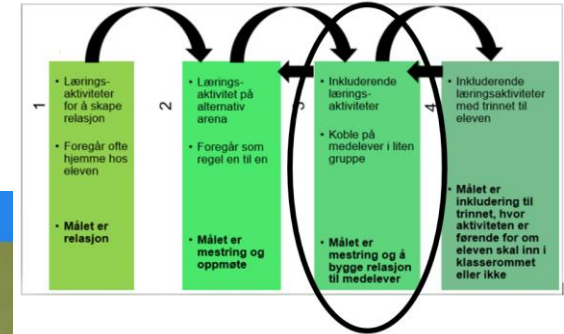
1

• Lærings-aktiviteter for å skape relasjon

• Foregår ofte hjemme hos eleven

• Målet er relasjon

2

• Lærings-aktivitet på alternativ arena

• Foregår som regel en til en

• Målet er mestring og oppmøte

3

• Inkluderende lærings-aktiviteter

• Koble på medelever i liten gruppe

• Målet er mestring og å bygge relasjon til medelever

4

• Inkluderende læringsaktiviteter med trinnet til eleven

• Målet er inkludering til trinnet, hvor aktiviteten er førende for om eleven skal inn i klasserommet eller ikke